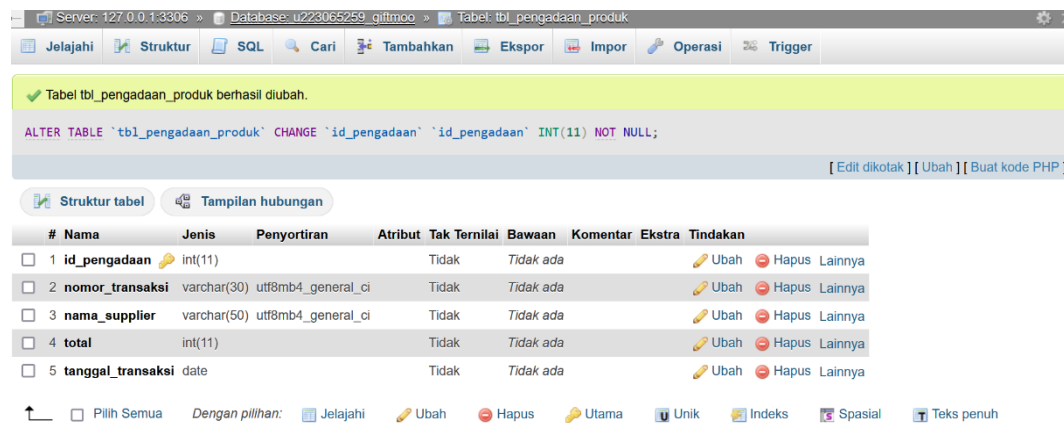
Server: 127.0.0.1:3306 » Database: u223065259_giftmoo » Tabel: tbl_pengadaan_produk

Jelajahi Struktur SQL Cari Tambahkan Ekspor Impor Operasi Trigger

Tabel tbl_pengadaan_produk berhasil diubah.

ALTER TABLE `tbl_pengadaan_produk` CHANGE `id_pengadaan` `id_pengadaan` INT(11) NOT NULL;

[ Edit dikotak ] [ Ubah ] [ Buat kode PHP ]

Struktur tabel Tampilan hubungan

| # | Nama | Jenis | Penyortiran | Atribut | Tak Ternilai | Bawaan | Komentar | Ekstra | Tindakan |
|---|---|---|---|---|---|---|---|---|---|
| 1 | id_pengadaan | int(11) | | | Tidak | Tidak ada | | | Ubah Hapus Lainnya |
| 2 | nomor_transaksi | varchar(30) | utf8mb4_general_ci | | Tidak | Tidak ada | | | Ubah Hapus Lainnya |
| 3 | nama_supplier | varchar(50) | utf8mb4_general_ci | | Tidak | Tidak ada | | | Ubah Hapus Lainnya |
| 4 | total | int(11) | | | Tidak | Tidak ada | | | Ubah Hapus Lainnya |
| 5 | tanggal_transaksi | date | | | Tidak | Tidak ada | | | Ubah Hapus Lainnya |

Pilih Semua Dengan pilihan: Jelajahi Ubah Hapus Utama Unik Indeks Spasial Teks penuh